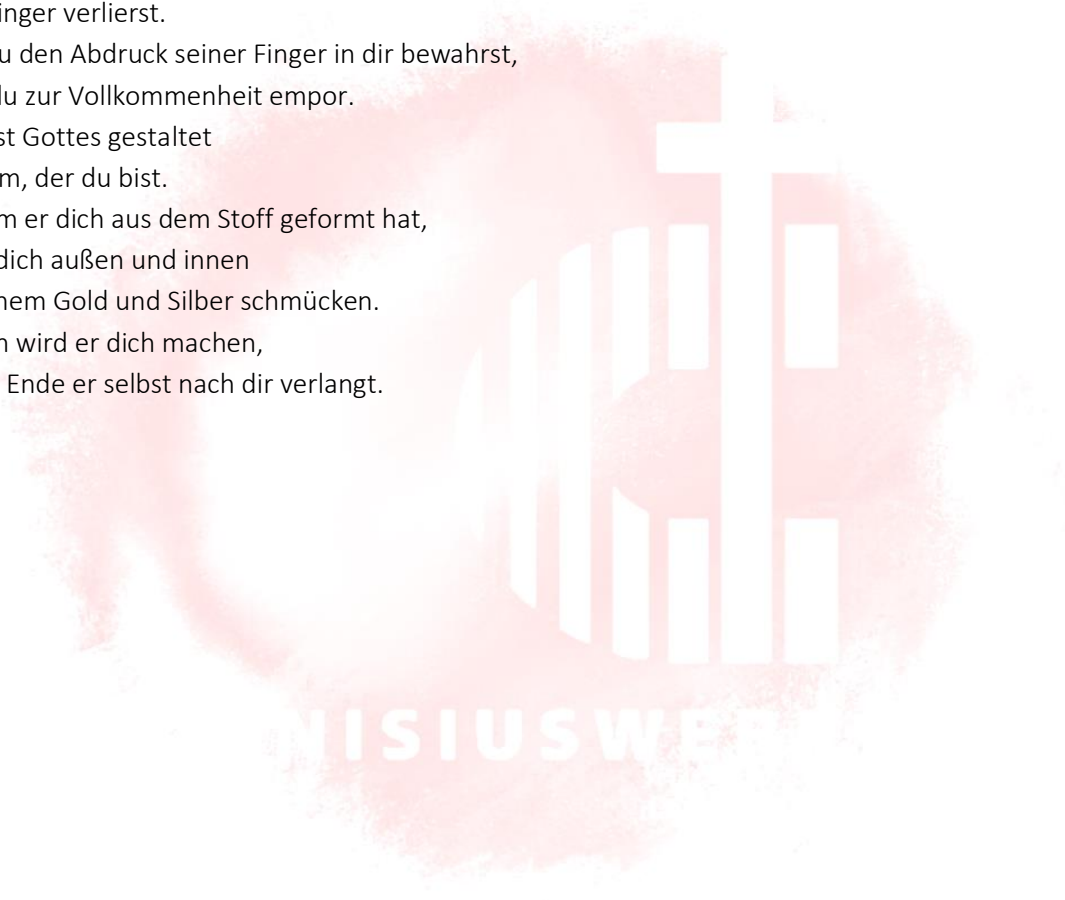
inger verlierst.
u den Abdruck seiner Finger in dir bewahrst,
lu zur Vollkommenheit empor.
st Gottes gestaltet
m, der du bist.
m er dich aus dem Stoff geformt hat,
dich außen und innen
nem Gold und Silber schmücken.
n wird er dich machen,
Ende er selbst nach dir verlangt.

NISIUSWE